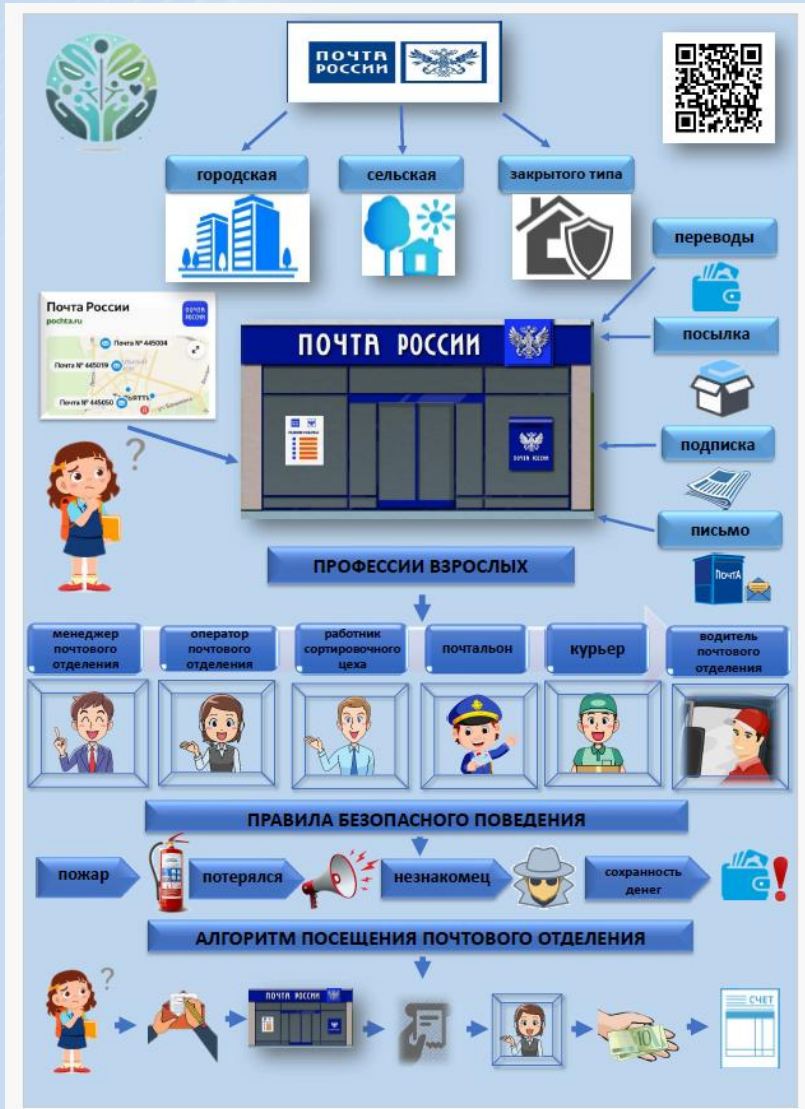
ПОЧТА РОССИИ

городская

сельская

закрытого типа

Почта России
pochta.ru
ПОЧТА РОССИИ
Почта № 445004
Почта № 445019
Почта № 445050

переводы

ПОЧТА РОССИИ

посылка

подписка

письмо

ПОЧТА

ПРОФЕССИИ ВЗРОСЛЫХ

менеджер почтового отделения

оператор почтового отделения

работник сортировочного цеха

почтальон

курьер

водитель почтового отделения

ПРАВИЛА БЕЗОПАСНОГО ПОВЕДЕНИЯ

пожар

потерялся

незнакомец

сохранность денег

АЛГОРИТМ ПОСЕЩЕНИЯ ПОЧТОВОГО ОТДЕЛЕНИЯ

ПОЧТА РОССИИ

10

СЧЕТ